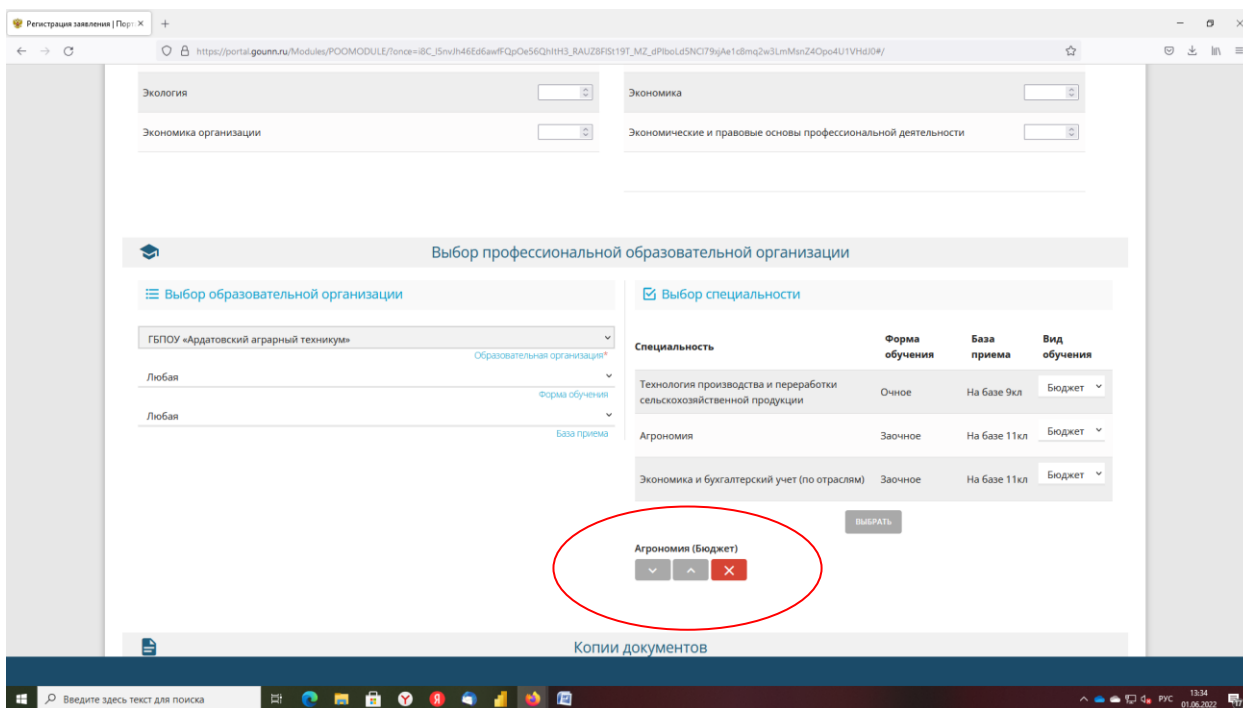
Регистрация заявления | Порт ×
+

https://portal.gounn.ru/Modules/POOMODULE/?once=i8C_I5nvJh46Ed6awfFQpOe56QhItH3_RAUZ8FISt19T_MZ_dPlboLd5NCI79xjAe1c8mq2w3LmMsnZ4Opo4U1VHdJ0#/

Экология

Экономика организации

Экономика

Экономические и правовые основы профессиональной деятельности

Выбор профессиональной образовательной организации

Выбор образовательной организации

ГБПОУ «Ардатовский аграрный техникум»
Образовательная организация*

Любая
Форма обучения

Любая
База приема

Выбор специальности

| Специальность | Форма обучения | База приема | Вид обучения |
|---|---|---|---|
| Технология производства и переработки сельскохозяйственной продукции | Очное | На базе 9кл | Бюджет |
| Агрономия | Заочное | На базе 11кл | Бюджет |
| Экономика и бухгалтерский учет (по отраслям) | Заочное | На базе 11кл | Бюджет |

ВЫБРАТЬ

Агрономия (Бюджет)

Копии документов

Введите здесь текст для поиска

РУС 13:34 01.06.2022